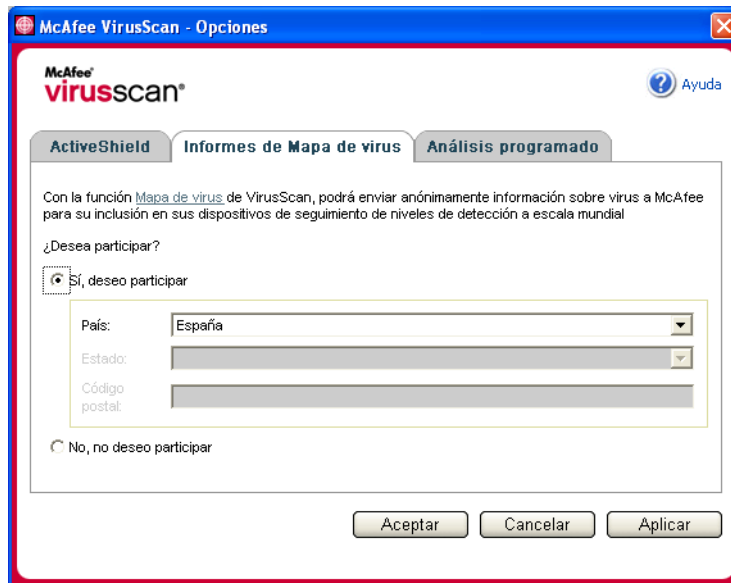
McAfee VirusScan - Opciones

McAfee
virusscan

Ayuda

ActiveShield | Informes de Mapa de virus | Análisis programado

Con la función Mapa de virus de VirusScan, podrá enviar anónimamente información sobre virus a McAfee para su inclusión en sus dispositivos de seguimiento de niveles de detección a escala mundial

¿Desea participar?

Sí, deseo participar

País: España

Estado:

Código postal:

No, no deseo participar

Aceptar Cancelar Aplicar